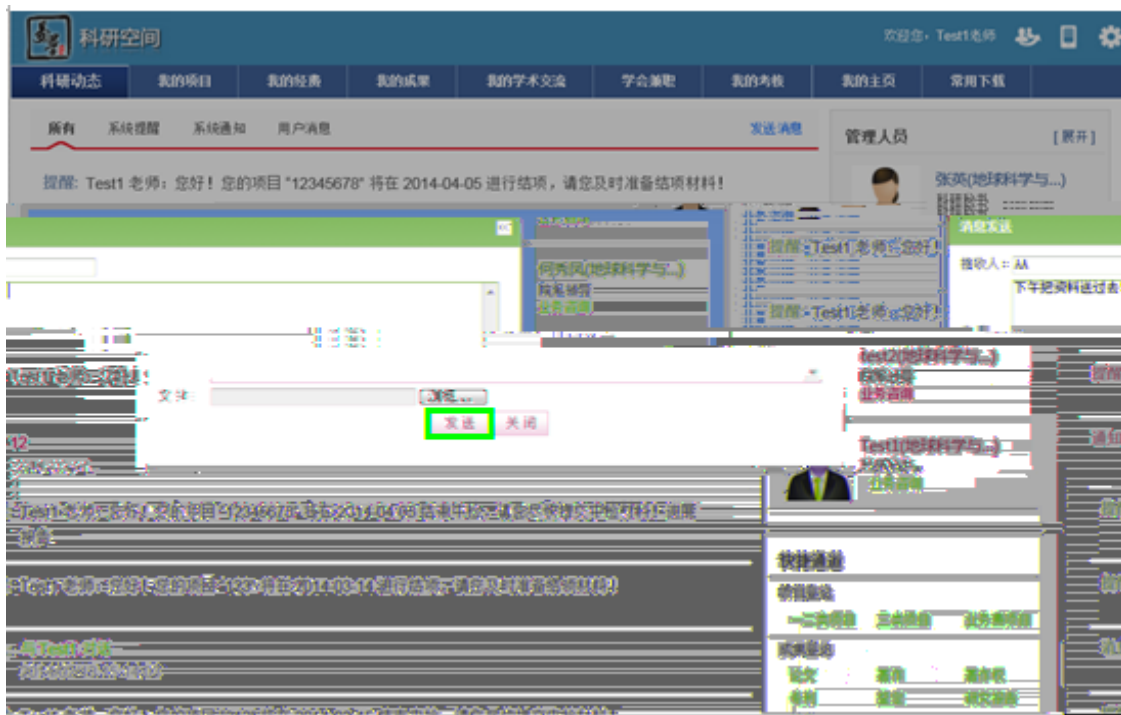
科研空间

欢迎您，Test1老师

科研动态 | 我的项目 | 我的经费 | 我的成果 | 我的学术交流 | 学会兼职 | 我的考核 | 我的主页 | 常用下载

所有 | 系统提醒 | 系统通知 | 用户消息

发送消息

提醒：Test1 老师：您好！您的项目 "12345678" 将在 2014-04-05 进行结项，请您及时准备结项材料！

管理人员

[展开]

张英(地球科学与...)

何秀风(地球科学与...)

提醒：Test1老师：您好！

提醒：Test1老师：您好！

消息发送

接收人：AA

下午把资料送过去

文 件

浏览...

发 送

关 闭

test2(地球科学与...)

Test1(地球科学与...)

12

Test1 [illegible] 12345678 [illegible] 2014-04-05 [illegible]

Test1 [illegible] 2014-03-14 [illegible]

快捷通道

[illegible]